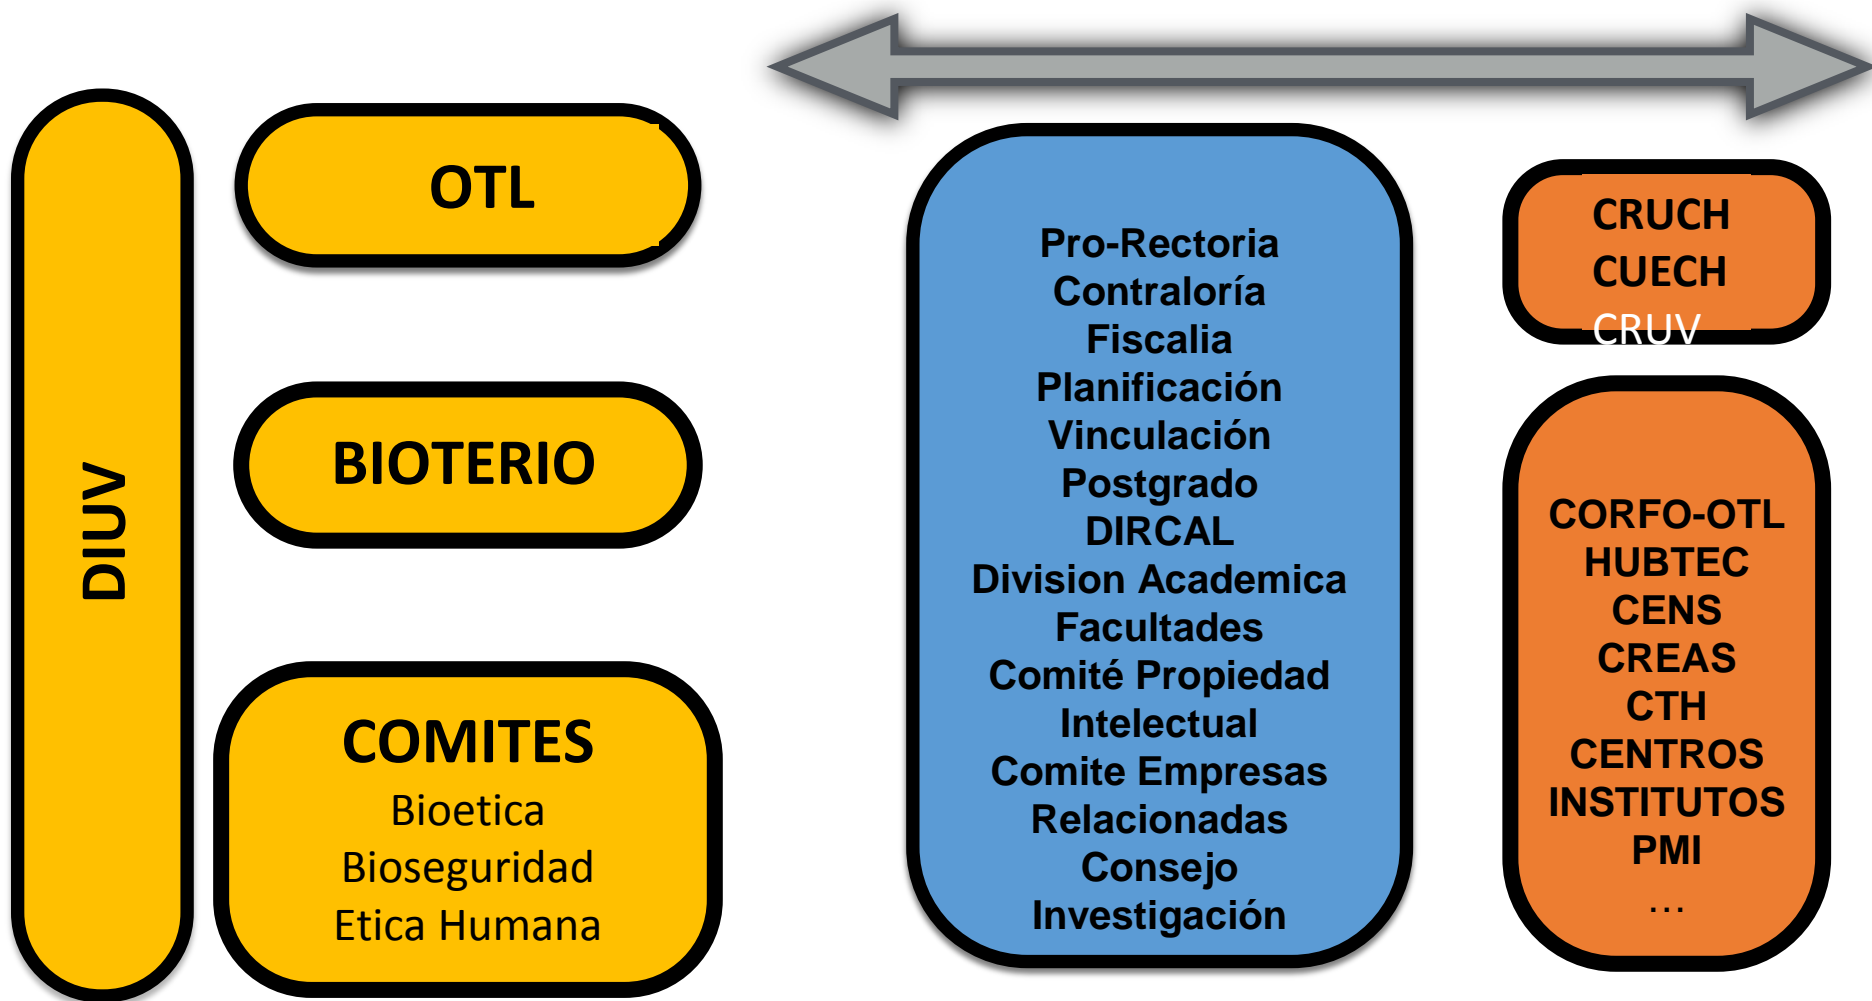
DIUV

OTL

BIOTERIO

COMITES
Bioetica
Bioseguridad
Etica Humana

Pro-Rectoria
Contraloría
Fiscalia
Planificación
Vinculación
Postgrado
DIRCAL
Division Academica
Facultades
Comité Propiedad Intelectual
Comite Empresas Relacionadas
Consejo Investigación

CRUCH
CUECH
CRUV

CORFO-OTL
HUBTEC
CENS
CREAS
CTH
CENTROS
INSTITUTOS
PMI
…